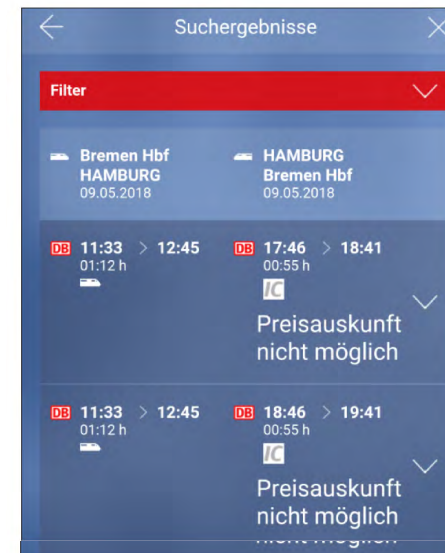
Suchergebnisse

Filter

Bremen Hbf
HAMBURG
09.05.2018

HAMBURG
Bremen Hbf
09.05.2018

DB 11:33 > 12:45
01:12 h

DB 17:46 > 18:41
00:55 h
IC
Preisauskunft nicht möglich

DB 11:33 > 12:45
01:12 h

DB 18:46 > 19:41
00:55 h
IC
Preisauskunft nicht möglich
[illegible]